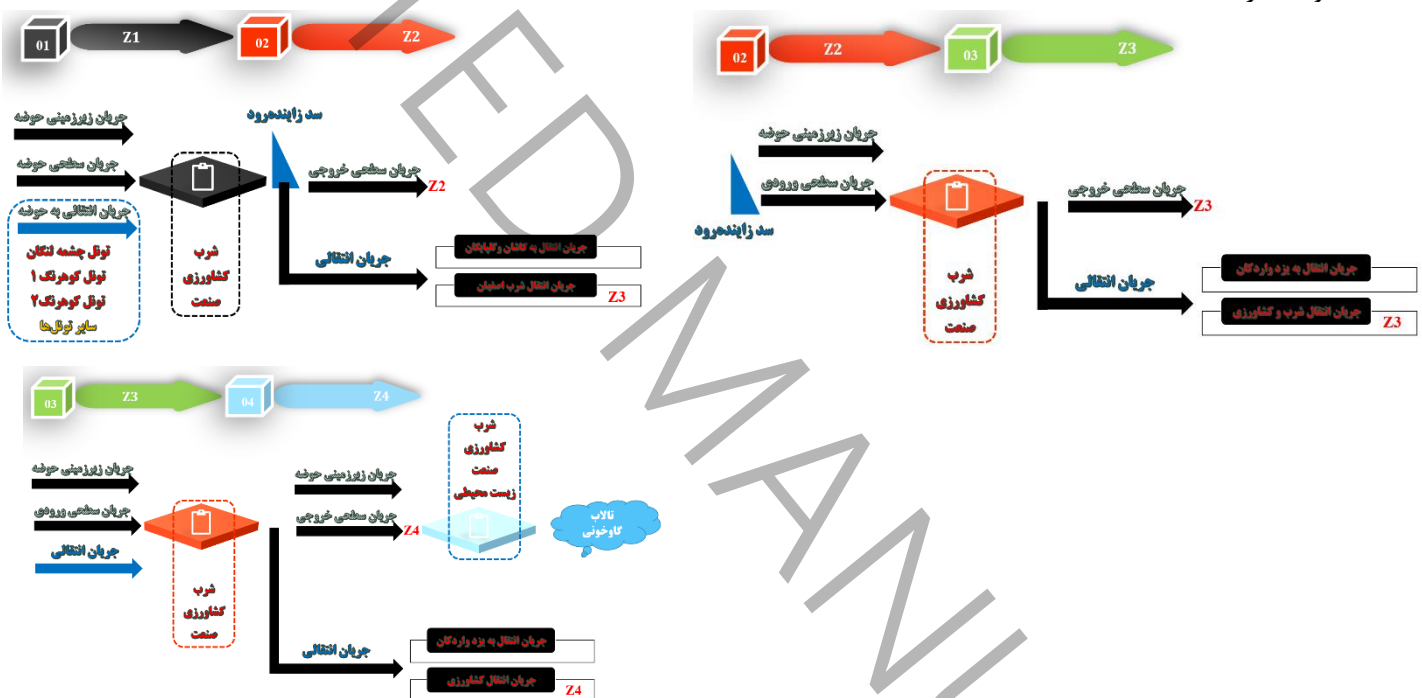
01 Z1 02 Z2

سد زاینده‌رود

جریان زیرزمینی حوضه

جریان سطحی حوضه

جریان انتقالی به حوضه

تونل چشمه لنگان
تونل کوهرنگ ۱
تونل کوهرنگ۲
سایر تونل‌ها

شرب
کشاورزی
صنعت

جریان سطحی خروجی Z2

جریان انتقالی

جریان انتقال به کاشان وکلپایگان

جریان انتقال شرب اصفهان Z3

02 Z2 03 Z3

جریان زیرزمینی حوضه

جریان سطحی ورودی

سد زاینده‌رود

شرب
کشاورزی
صنعت

جریان سطحی خروجی Z3

جریان انتقالی

جریان انتقال به یزد واردکان

جریان انتقال شرب و کشاورزی Z3

03 Z3 04 Z4

جریان زیرزمینی حوضه

جریان سطحی ورودی

جریان انتقالی

شرب
کشاورزی
صنعت

جریان زیرزمینی حوضه

جریان سطحی خروجی Z4

شرب
کشاورزی
صنعت
زیست محیطی

تالاب
گاوخونی

جریان انتقالی

جریان انتقال به یزد واردکان

جریان انتقال کشاورزی Z4